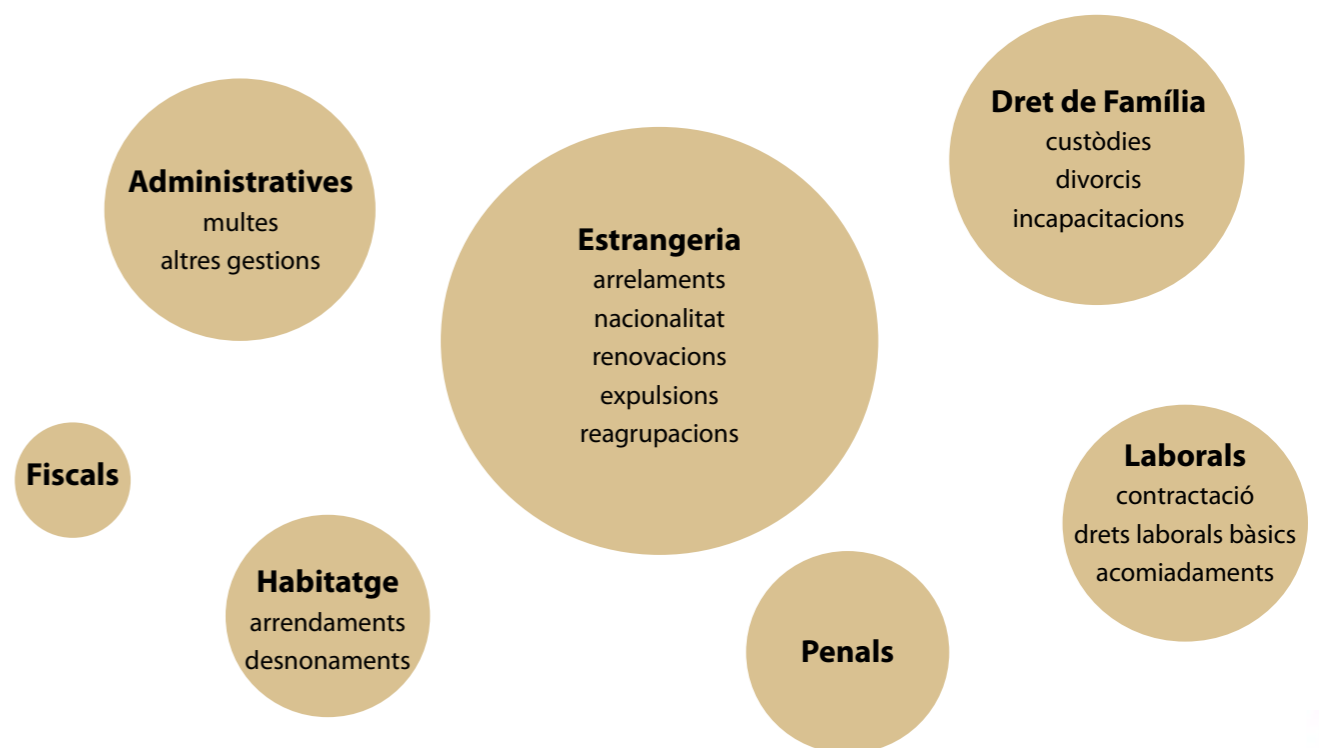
Administratives
multes
altres gestions

Estrangeria
arrelaments
nacionalitat
renovacions
expulsions
reagrupacions

Dret de Família
custòdies
divorcis
incapacitacions

Fiscals

Laborals
contractació
drets laborals bàsics
acomiadaments

Habitatge
arrendaments
desnonaments

Penals